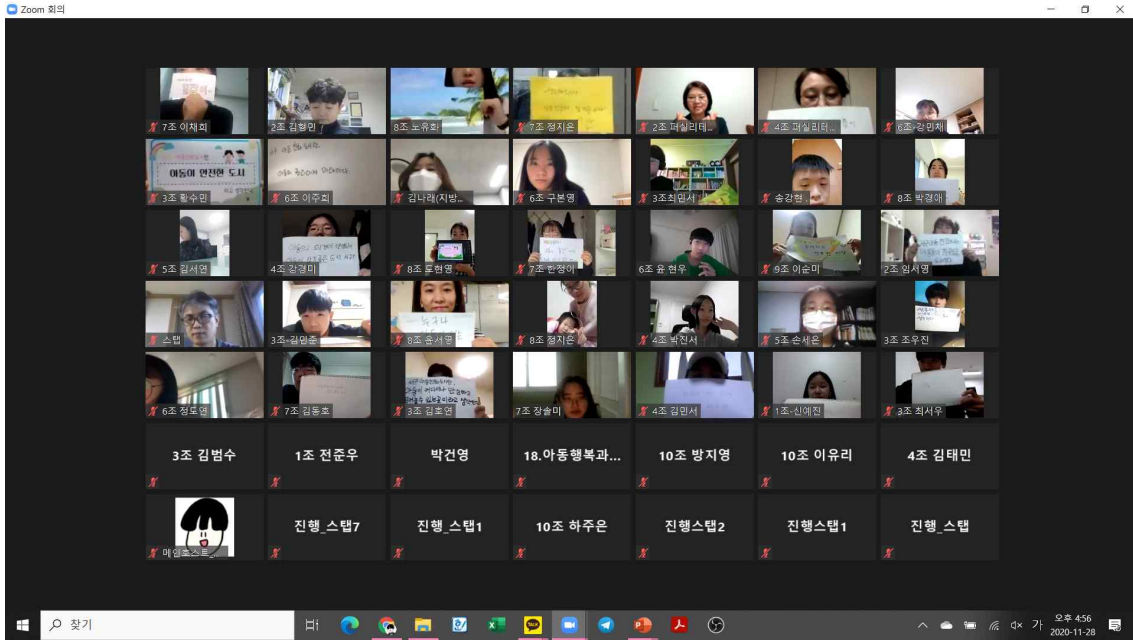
Zoom 회의

7조 이채희
2조 김형민
8조 노유화
7조 정지은
2조 퍼실리테...
4조 퍼실리터...
6조 강민채

아동이 안전한 도시
3조 황수민
6조 이주희
김나래(지방...
6조 구본영
3조최민서
송강현
8조 박경아

5조 김서연
4조 강경미
8조 도현영
7조 한정아
6조 윤 현우
9조 이승미
2조 임서영

스탭
3조 김민준
8조 윤서영
8조 정지은
4조 박진서
5조 손세은
3조 조우진

6조 정도연
7조 김동호
3조 김호연
7조 장솔미
4조 김민서
1조 신예진
3조 최서우

3조 김범수
1조 전준우
박건영
18.아동행복과...
10조 방지영
10조 이유리
4조 김태민

메인호스트
진행_스탭7
진행_스탭1
10조 하주은
진행스탭2
진행스탭1
진행_스탭

찾기
오후 4:56
2020-11-28